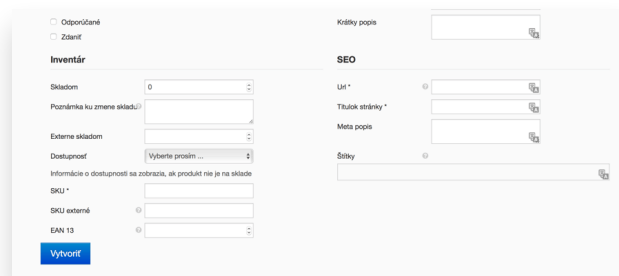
Odporúčané
Zdaniť

Krátky popis

Inventár

Skladom 0
Poznámka ku zmene skladu
Externe skladom
Dostupnosť Vyberte prosím ...
Informácie o dostupnosti sa zobrazia, ak produkt nie je na sklade
SKU *
SKU externé
EAN 13

Vytvoriť

SEO

Url *
Titulok stránky *
Meta popis
Štítky